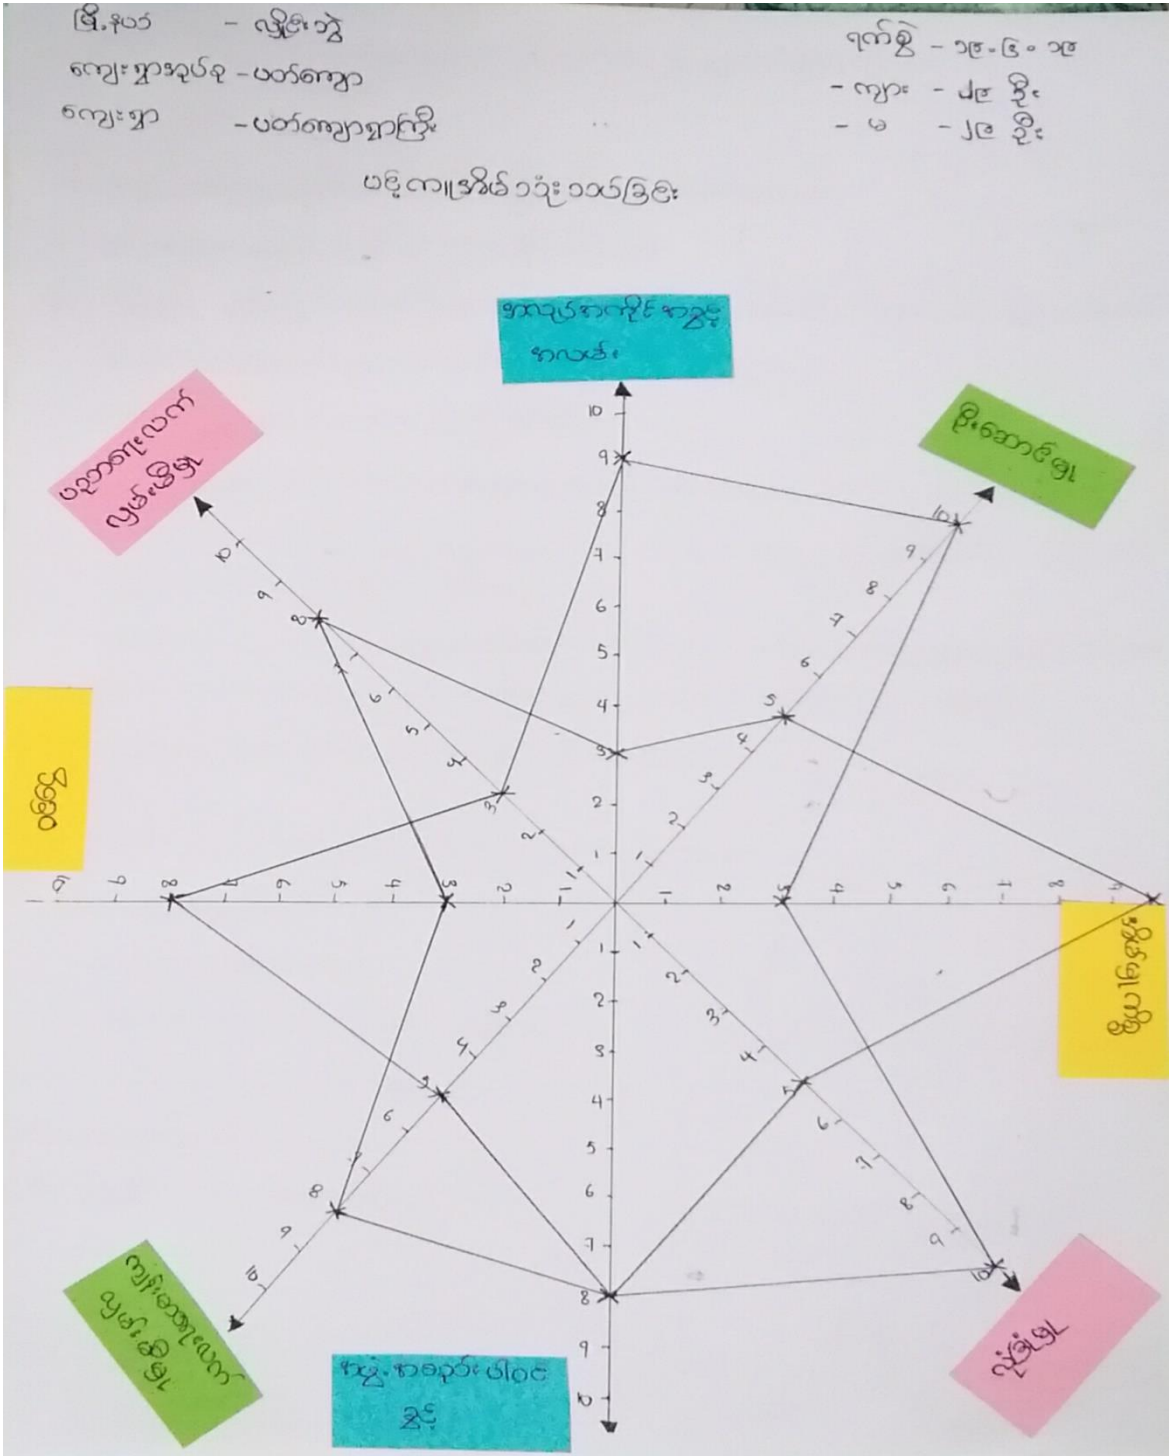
မြို့နယ် - လှိုင်းဘွဲ့
ကျေးရွာအုပ်စု - ပတ်ကျော
ကျေးရွာ - ပတ်ကျောရွာကြီး

ရက်စွဲ - ၁၉ - ၆ - ၁၉
- ကျား - ၂၉ ဦး
- မ - ၂၉ ဦး

ပင်မကာလအိမ် ၁၁ိုး ၁၁လ်ခြင်း

အသည်အကိုင် အခွင့်အလမ်း
မြေအခြေခံ
လမ်းပန်းဆက်သွယ်ရေး
သယံဇာတ
ကျန်းမာရေး
ပညာရေး
လူမှုရေး
အစားအသောက်ဖူလုံမှု
ကျေးရွာအဖွဲ့အစည်း

10
9
8
7
6
5
4
3
2
1